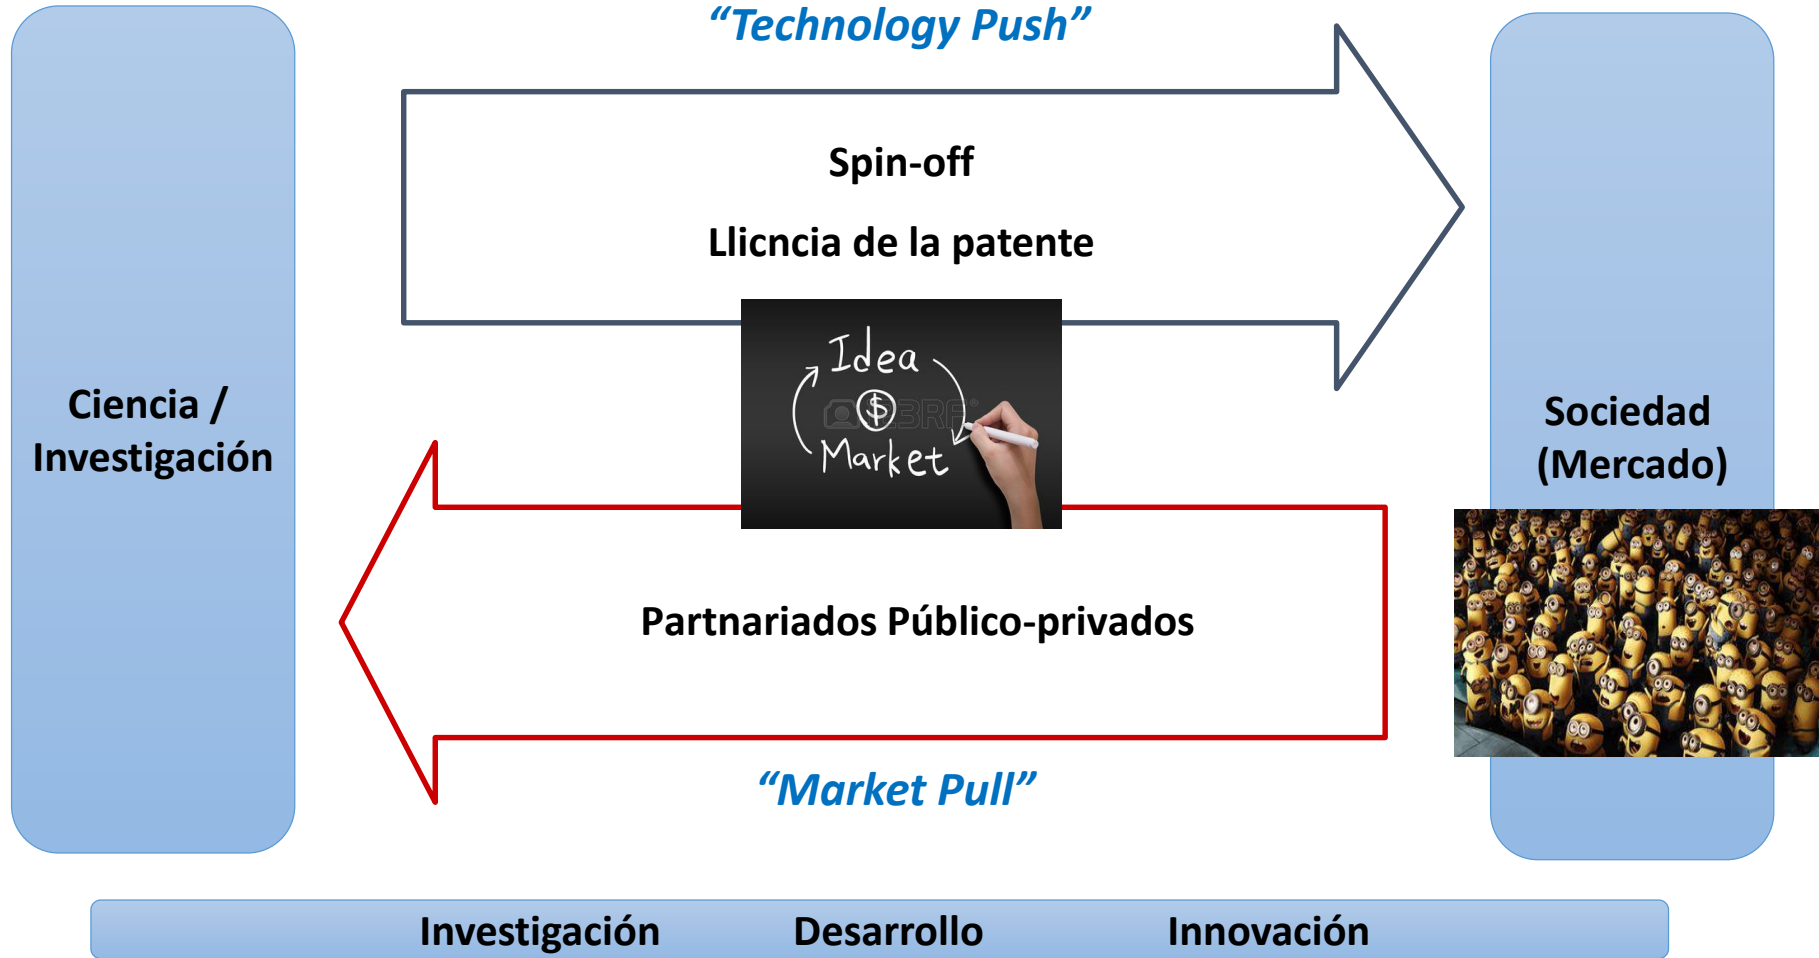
“Technology Push”

Spin-off

Llicncia de la patente

Ciencia / Investigación

Idea

$

Market

123RF

Sociedad (Mercado)

Partnariados Público-privados

“Market Pull”

Investigación Desarrollo Innovación